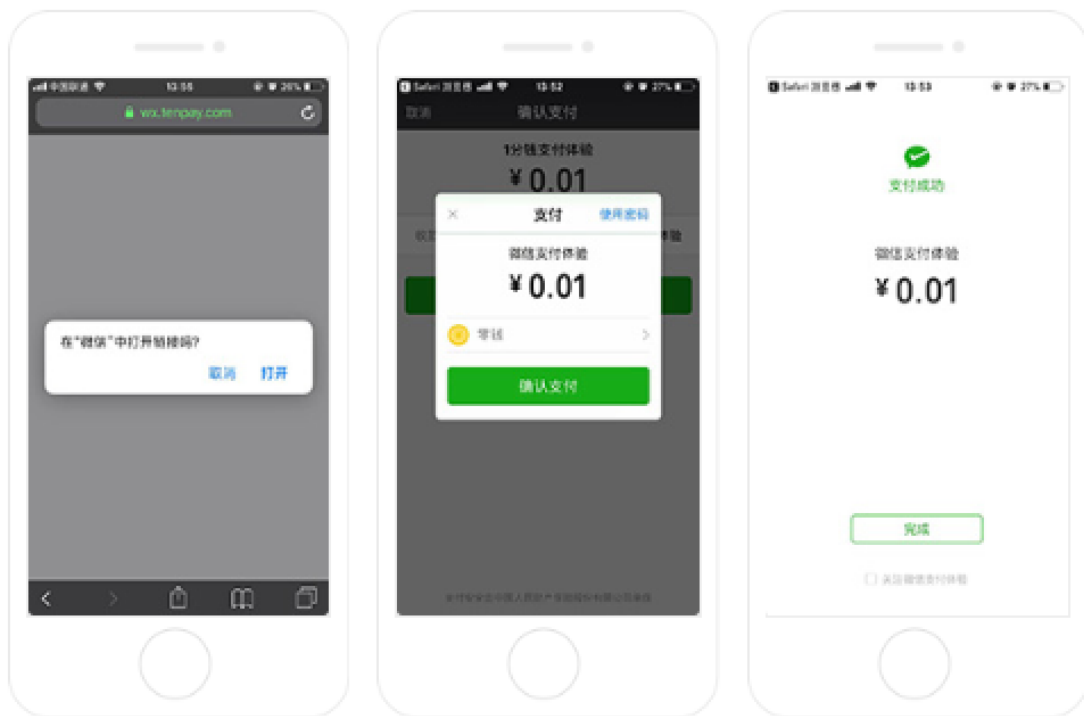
中国联通 13:55 26%

wx.tenpay.com

在"微信"中打开链接吗?

取消 打开

Safari 13:52 27%

取消 确认支付

1分钱支付体验

¥0.01

× 支付 使用密码

微信支付体验

¥0.01

零钱

确认支付

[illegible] 体验

支付安全由中国人民财产保险股份有限公司承保

Safari 13:53 27%

支付成功

微信支付体验

¥0.01

完成

关注微信支付体验